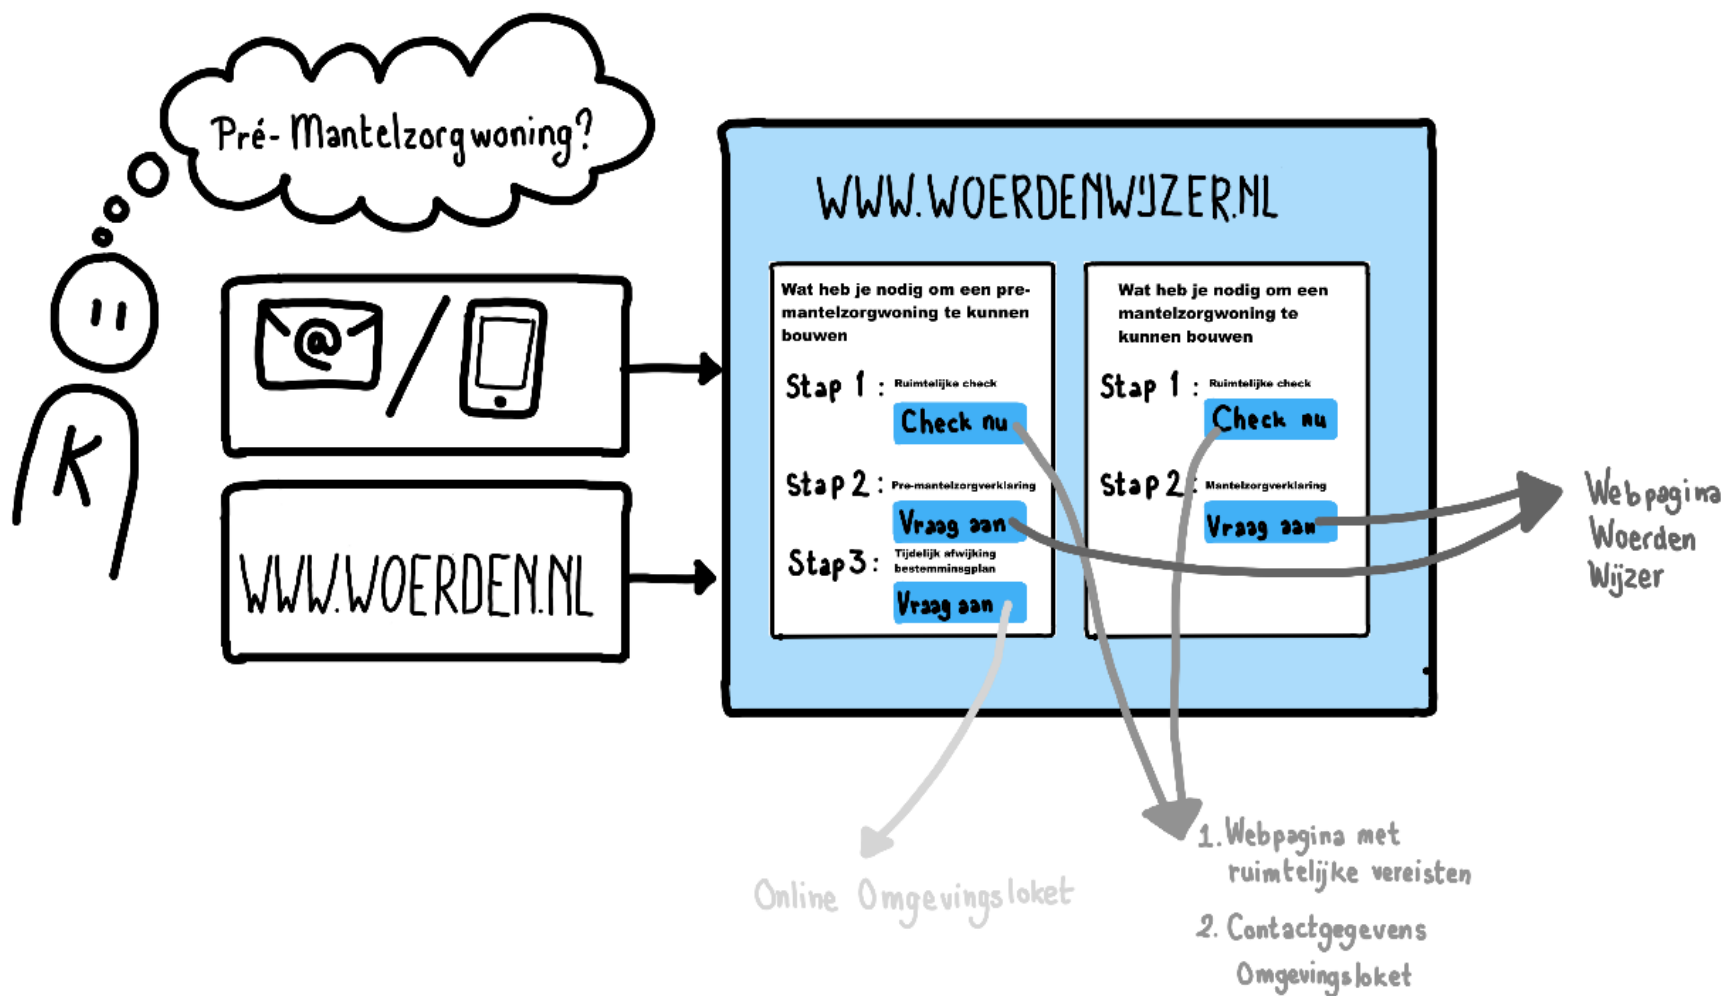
Pré- Mantelzorgwoning?

K

WWW.WOERDEN.NL

WWW.WOERDENWIJZER.NL

Wat heb je nodig om een pre-mantelzorgwoning te kunnen bouwen

Stap 1 : Ruimtelijke check
Check nu

Stap 2 : Pre-mantelzorgverklaring
Vraag aan

Stap 3 : Tijdelijk afwijking bestemmingsplan
Vraag aan

Wat heb je nodig om een mantelzorgwoning te kunnen bouwen

Stap 1 : Ruimtelijke check
Check nu

Stap 2 : Mantelzorgverklaring
Vraag aan

Webpagina Woerden Wijzer

Online Omgevingsloket

1. Webpagina met ruimtelijke vereisten

2. Contactgegevens Omgevingsloket